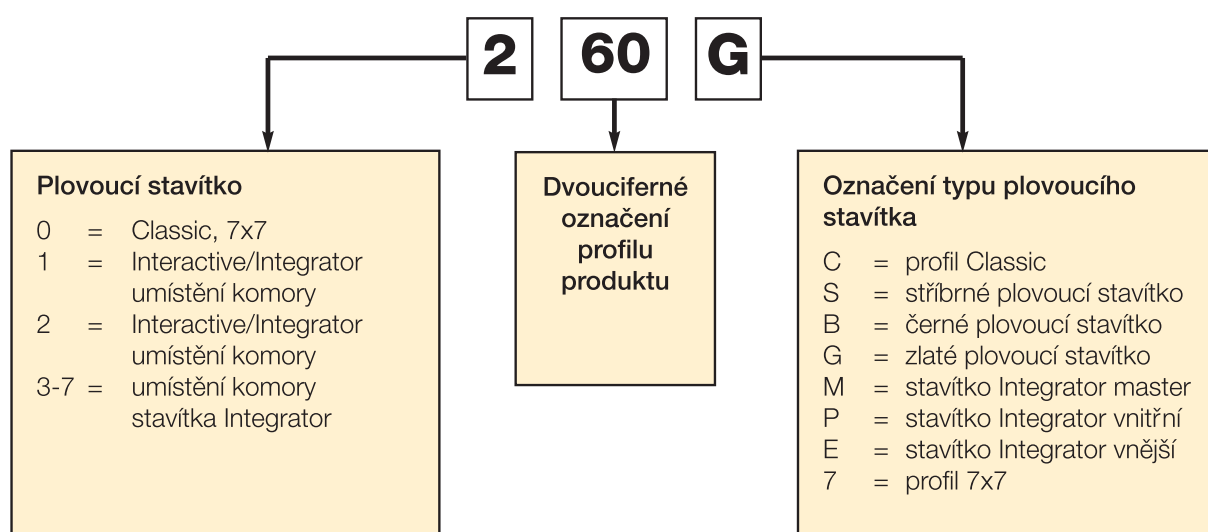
2 60 G

Plovoucí stavítko
0 = Classic, 7x7
1 = Interactive/Integrator umístění komory
2 = Interactive/Integrator umístění komory
3-7 = umístění komory stavítka Integrator

Dvouciferné označení profilu produktu

Označení typu plovoucího stavítka
C = profil Classic
S = stříbrné plovoucí stavítko
B = černé plovoucí stavítko
G = zlaté plovoucí stavítko
M = stavítko Integrator master
P = stavítko Integrator vnitřní
E = stavítko Integrator vnější
7 = profil 7x7